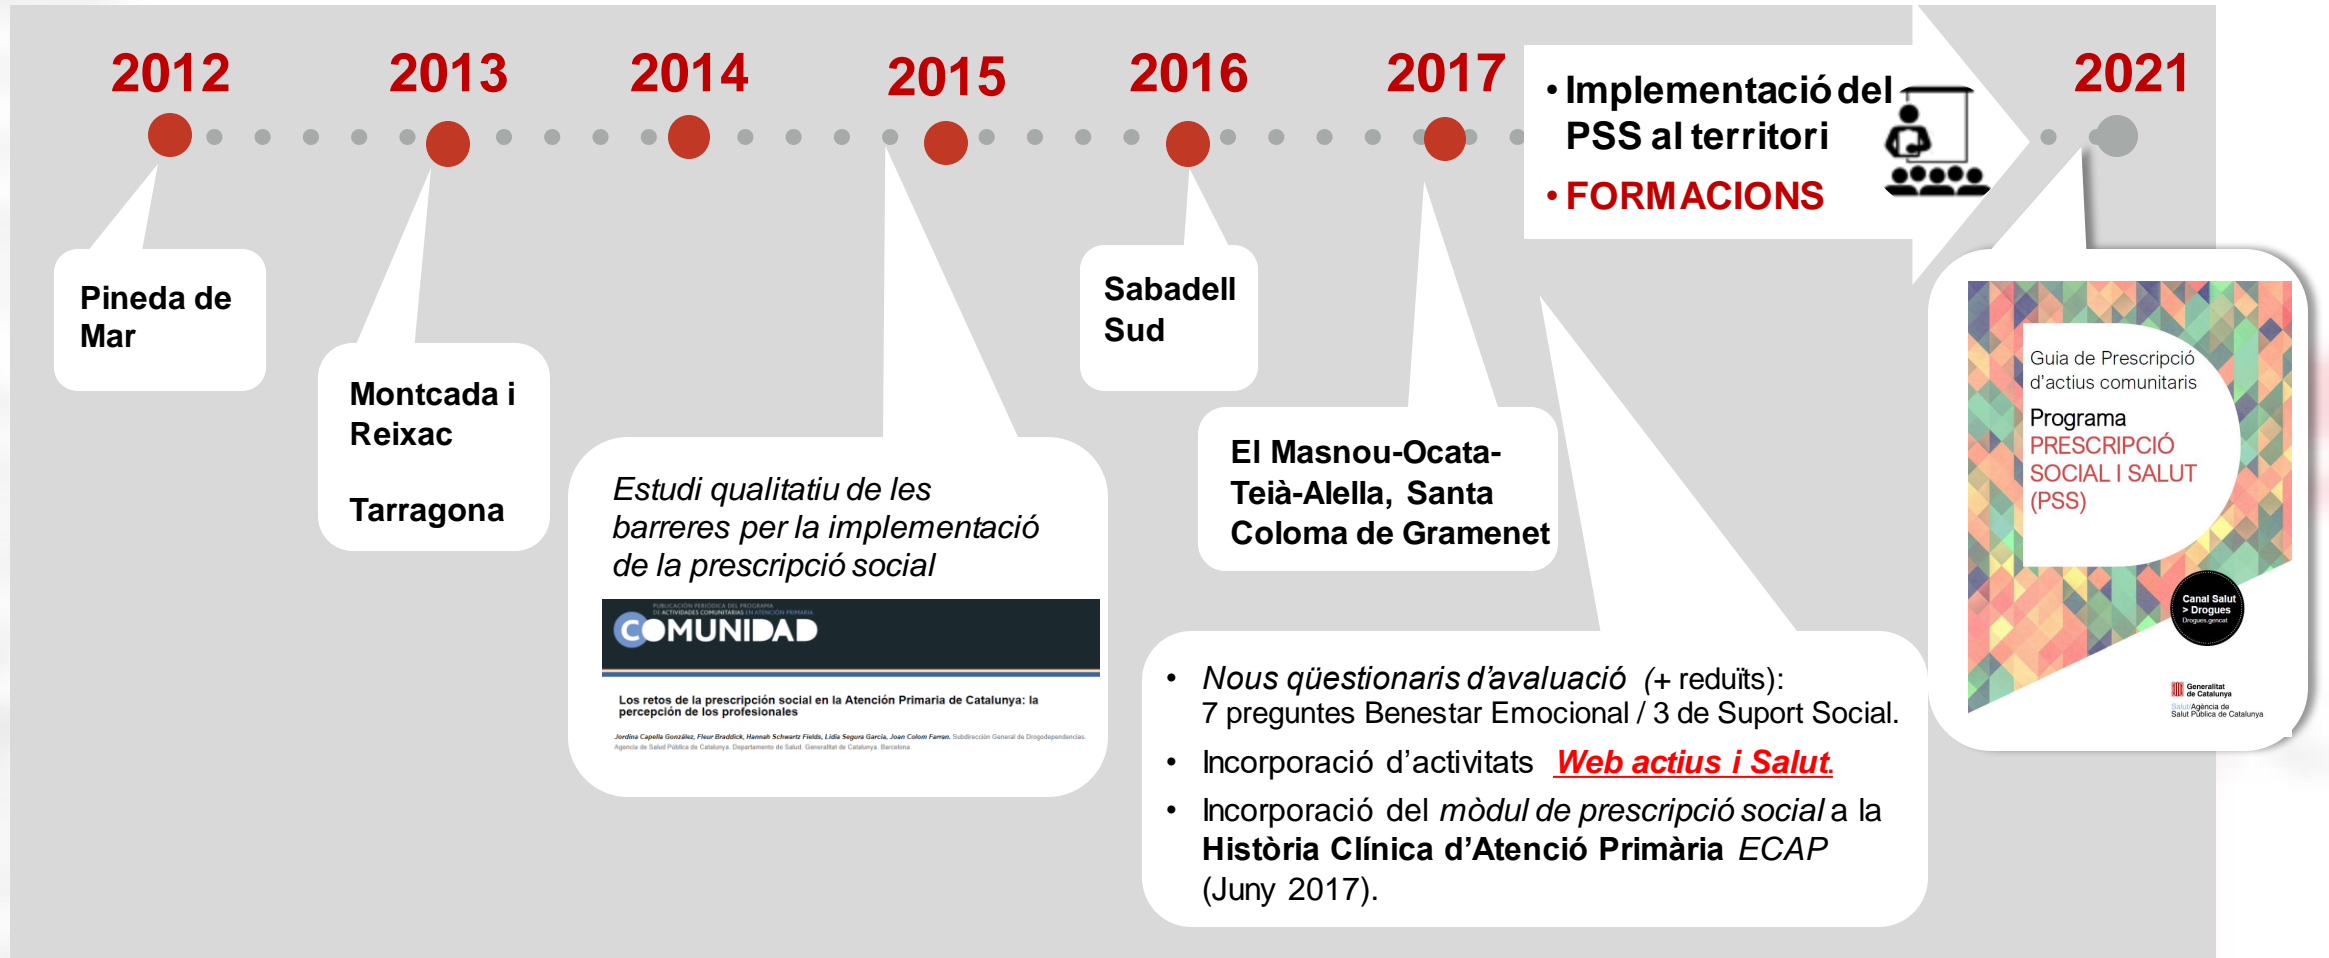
2012 2013 2014 2015 2016 2017

• Implementació del PSS al territori
• FORMACIONS

2021

Pineda de Mar

Montcada i Reixac

Tarragona

Estudi qualitatiu de les barreres per la implementació de la prescripció social

PUBLICACIÓN PERIÓDICA DEL PROGRAMA DE ACTIVIDADES COMUNITARIAS EN ATENCIÓN PRIMARIA

COMUNIDAD

Los retos de la prescripción social en la Atención Primaria de Catalunya: la percepción de los profesionales

Jordina Capella González, Fleur Braddick, Hannah Schwartz Fields, Lidia Segura García, Joan Colom Farran. Subdirección General de Drogodependencias. Agencia de Salud Pública de Catalunya. Departamento de Salud. Generalitat de Catalunya. Barcelona.

Sabadell Sud

El Masnou-Ocata-Teià-Alella, Santa Coloma de Gramenet

• Nous qüestionaris d'avaluació (+ reduïts): 7 preguntes Benestar Emocional / 3 de Suport Social.
• Incorporació d'activitats Web actius i Salut.
• Incorporació del mòdul de prescripció social a la Història Clínica d'Atenció Primària ECAP (Juny 2017).

Guia de Prescripció d'actius comunitaris

Programa PRESCRIPCIÓ SOCIAL I SALUT (PSS)

Canal Salut > Drogues
Drogues.gencat

Generalitat de Catalunya
Salut/Agència de Salut Pública de Catalunya